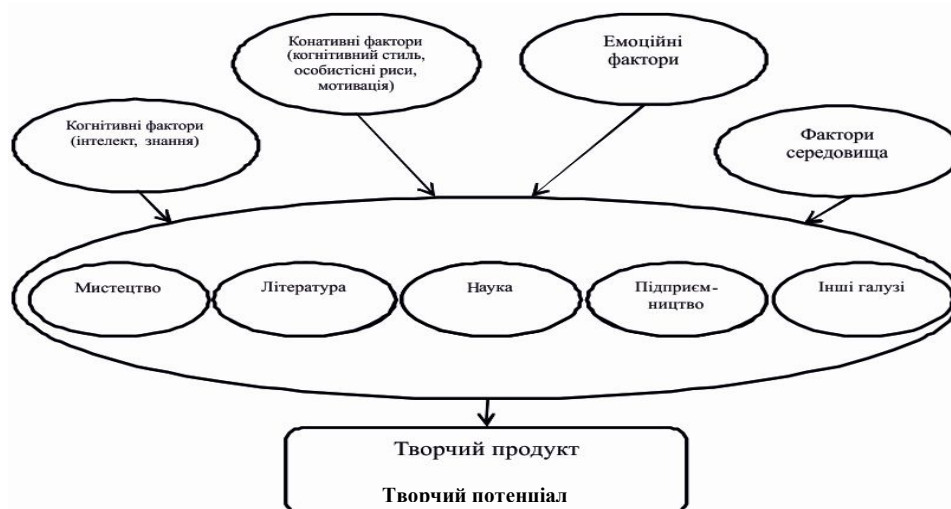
Конативні фактори (когнітивний стиль, особистісні риси, мотивація)

Емоційні фактори

Когнітивні фактори (інтелект, знання)

Фактори середовища

Мистецтво

Література

Наука

Підприємництво

Інші галузі

Творчий продукт

Творчий потенціал